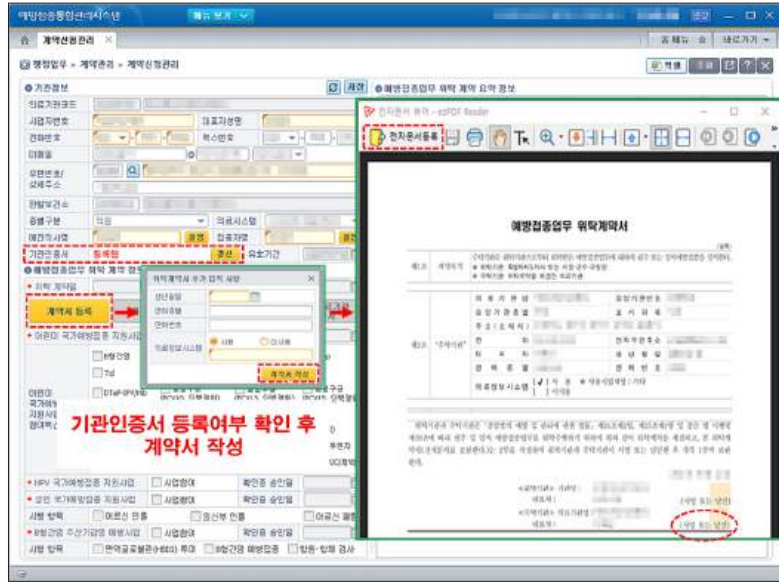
예방접종통합관리시스템

계약신청관리

행정업무 > 계약관리 > 계약신청관리

기관정보

요양기관번호
사업자번호
대표자성명
전화번호
팩스번호
이메일
우편번호/상세주소
관할보건소
종별구분
의료기관
예방접종
기관인증서 등록됨 갱신 유효기간
예방접종업무 위탁 계약 정보
위탁 계약일
계약서 등록

위탁계약서 추가 입력 사항
계약서 작성
기관인증서 등록여부 확인 후 계약서 작성

HPV 국가예방접종 지원사업
인플루엔자 국가예방접종 지원사업
사업참여
확인용 승인일

전자문서 뷰어 - ezPDF Reader
전자문서등록

예방접종업무 위탁계약서

(서명 또는 날인)
(서명 또는 날인)